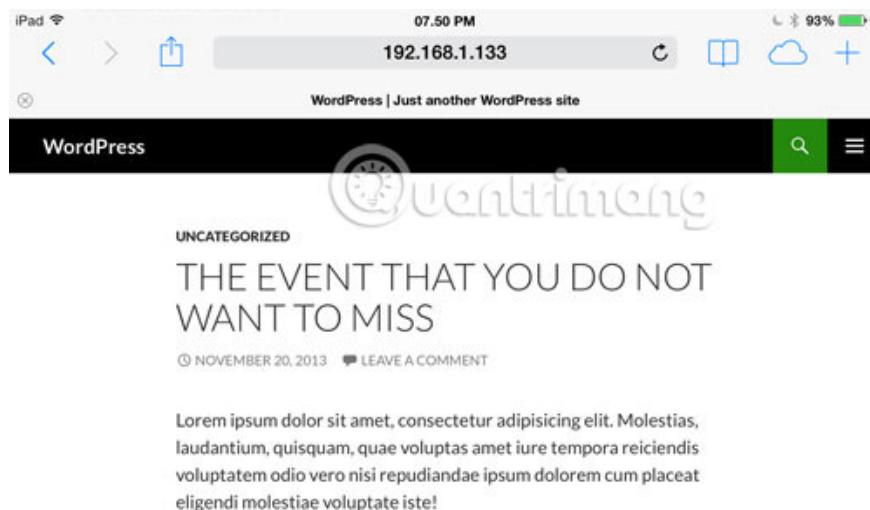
iPad 07.50 PM 93%

192.168.1.133

WordPress | Just another WordPress site

WordPress

Quantrimang

UNCATEGORIZED

THE EVENT THAT YOU DO NOT WANT TO MISS

NOVEMBER 20, 2013 LEAVE A COMMENT

Lorem ipsum dolor sit amet, consectetur adipisicing elit. Molestias, laudantium, quisquam, quae voluptas amet iure tempora reiciendis voluptatem odio vero nisi repudiandae ipsum dolorem cum placeat eligendi molestiae voluptate iste!